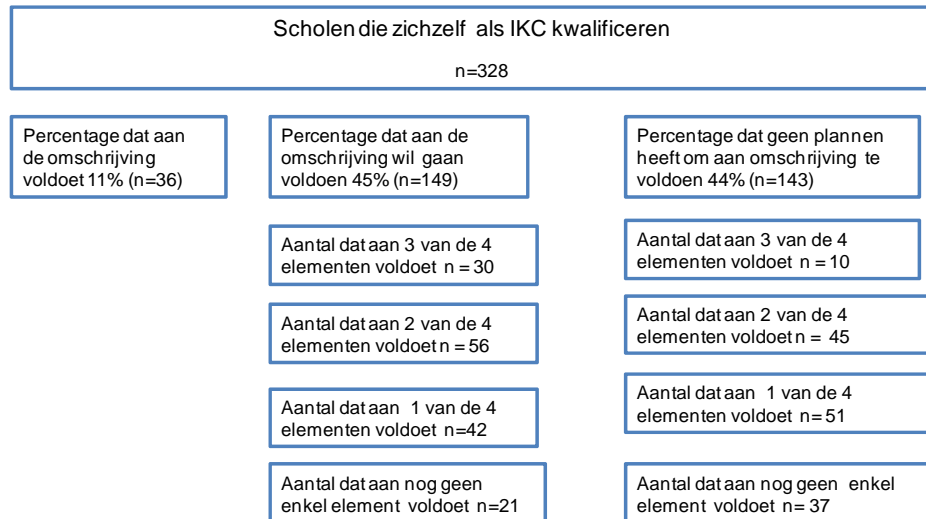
Scholen die zichzelf als IKC kwalificeren

n=328

Percentage dat aan de omschrijving voldoet 11% (n=36)

Percentage dat aan de omschrijving wil gaan voldoen 45% (n=149)

Aantal dat aan 3 van de 4 elementen voldoet n = 30

Aantal dat aan 2 van de 4 elementen voldoet n = 56

Aantal dat aan 1 van de 4 elementen voldoet n=42

Aantal dat aan nog geen enkel element voldoet n=21

Percentage dat geen plannen heeft om aan omschrijving te voldoen 44% (n=143)

Aantal dat aan 3 van de 4 elementen voldoet n = 10

Aantal dat aan 2 van de 4 elementen voldoet n = 45

Aantal dat aan 1 van de 4 elementen voldoet n = 51

Aantal dat aan nog geen enkel element voldoet n = 37